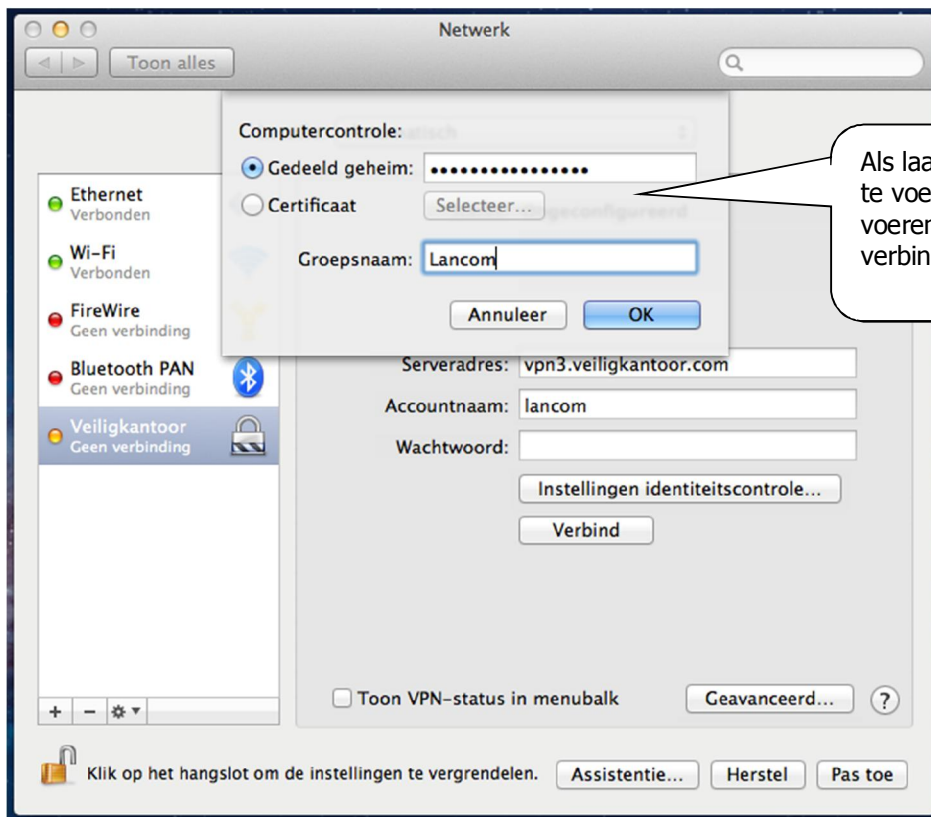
Netwerk

Toon alles

Computercontrole:

Gedeeld geheim: ••••••••••••••••

Certificaat

Selecteer...

Groepsnaam: Lancom

Annuleer

OK

Als laa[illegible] te voe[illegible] voeren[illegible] verbin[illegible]

Ethernet
Verbonden

Wi-Fi
Verbonden

FireWire
Geen verbinding

Bluetooth PAN
Geen verbinding

Veiligkantoor
Geen verbinding

Serveradres: vpn3.veiligkantoor.com

Accountnaam: lancom

Wachtwoord:

Instellingen identiteitscontrole...

Verbind

Toon VPN-status in menubalk

Geavanceerd...

?

Klik op het hangslot om de instellingen te vergrendelen.

Assistentie...

Herstel

Pas toe